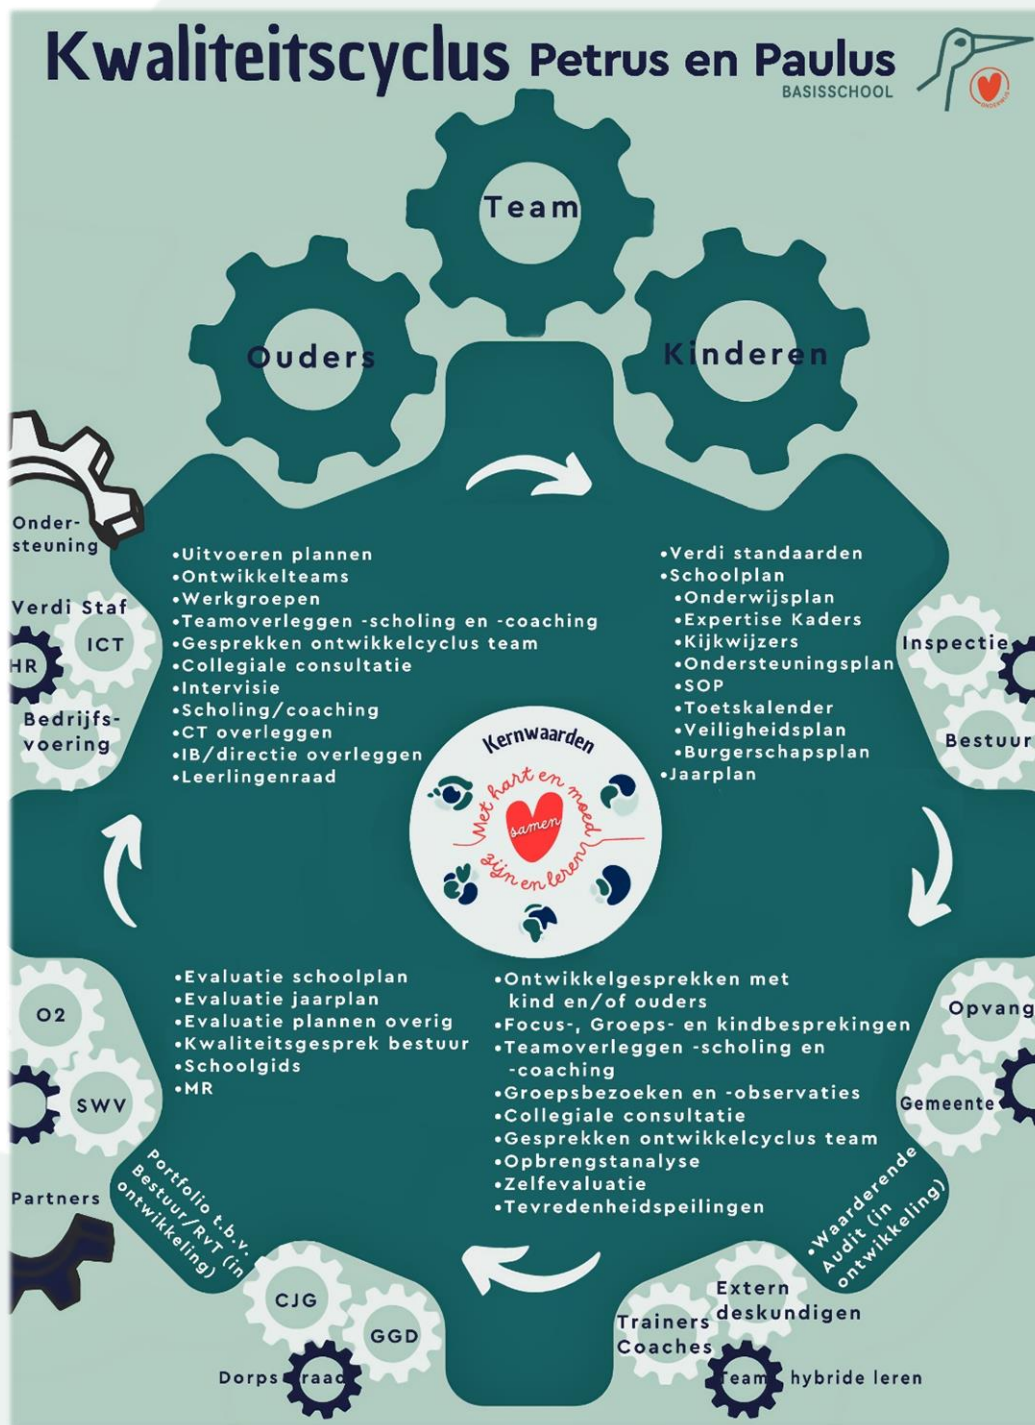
Kwaliteitscyclus Petrus en Paulus
BASISSCHOOL

Team

Ouders

Kinderen

Onder-steuning

Verdi Staf

ICT

HR

Bedrijfs-voering

•Uitvoeren plannen
•Ontwikkelteams
•Werkgroepen
•Teamoverleggen -scholing en -coaching
•Gesprekken ontwikkelcyclus team
•Collegiale consultatie
•Intervisie
•Scholing/coaching
•CT overleggen
•IB/directie overleggen
•Leerlingenraad

•Verdi standaarden
•Schoolplan
•Onderwijsplan
•Expertise Kaders
•Kijkwijzers
•Ondersteuningsplan
•SOP
•Toetskalender
•Veiligheidsplan
•Burgerschapsplan
•Jaarplan

Inspectie

Bestuur

Kernwaarden

Met hart en moed samen zijn en leren

•Evaluatie schoolplan
•Evaluatie jaarplan
•Evaluatie plannen overig
•Kwaliteitsgesprek bestuur
•Schoolgids
•MR

•Ontwikkelgesprekken met kind en/of ouders
•Focus-, Groeps- en kindbesprekingen
•Teamoverleggen -scholing en -coaching
•Groepsbezoeken en -observaties
•Collegiale consultatie
•Gesprekken ontwikkelcyclus team
•Opbrengstanalyse
•Zelfevaluatie
•Tevredenheidspeilingen

O2

SWV

Opvang

Gemeente

Partners

Portfolio t.b.v. Bestuur/RvT (in ontwikkeling)

•Waarderende Audit (in ontwikkeling)

CJG

GGD

Dorpsraad

Extern deskundigen

Trainers Coaches

Team hybride leren